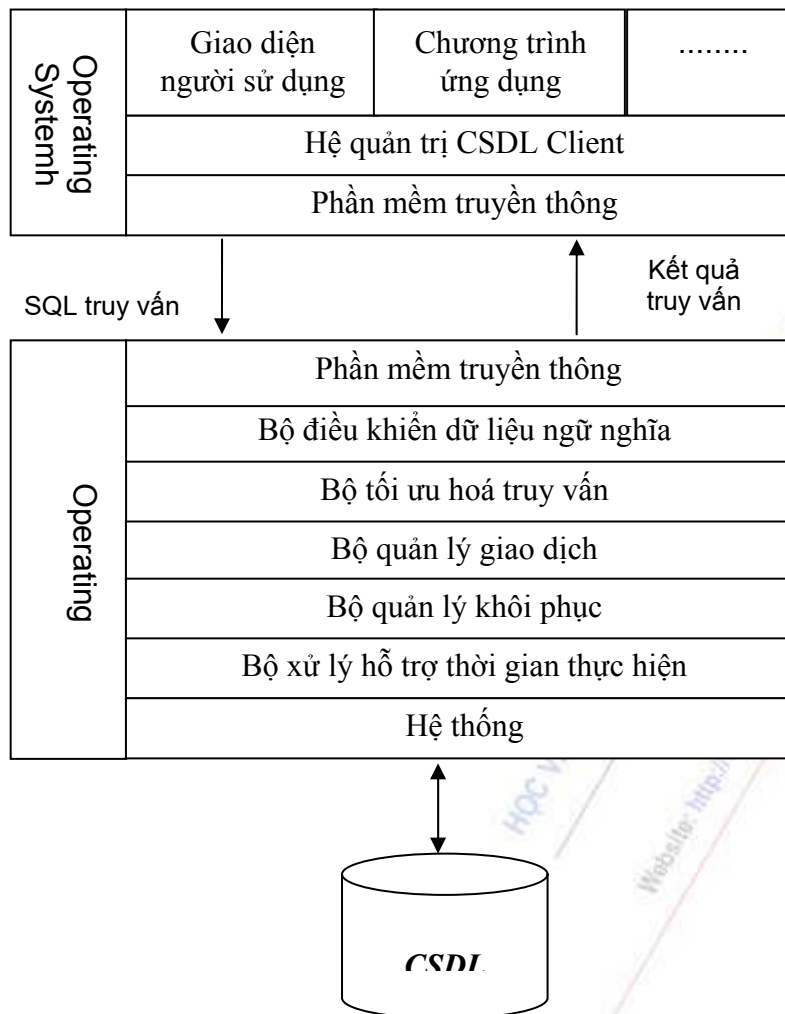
Operating Systemh

Giao diện người sử dụng

Chương trình ứng dụng

........

Hệ quản trị CSDL Client

Phần mềm truyền thông

SQL truy vấn

Kết quả truy vấn

Operating

Phần mềm truyền thông

Bộ điều khiển dữ liệu ngữ nghĩa

Bộ tối ưu hoá truy vấn

Bộ quản lý giao dịch

Bộ quản lý khôi phục

Bộ xử lý hỗ trợ thời gian thực hiện

Hệ thống

HỌC V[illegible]

Website: http://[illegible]

CSDL